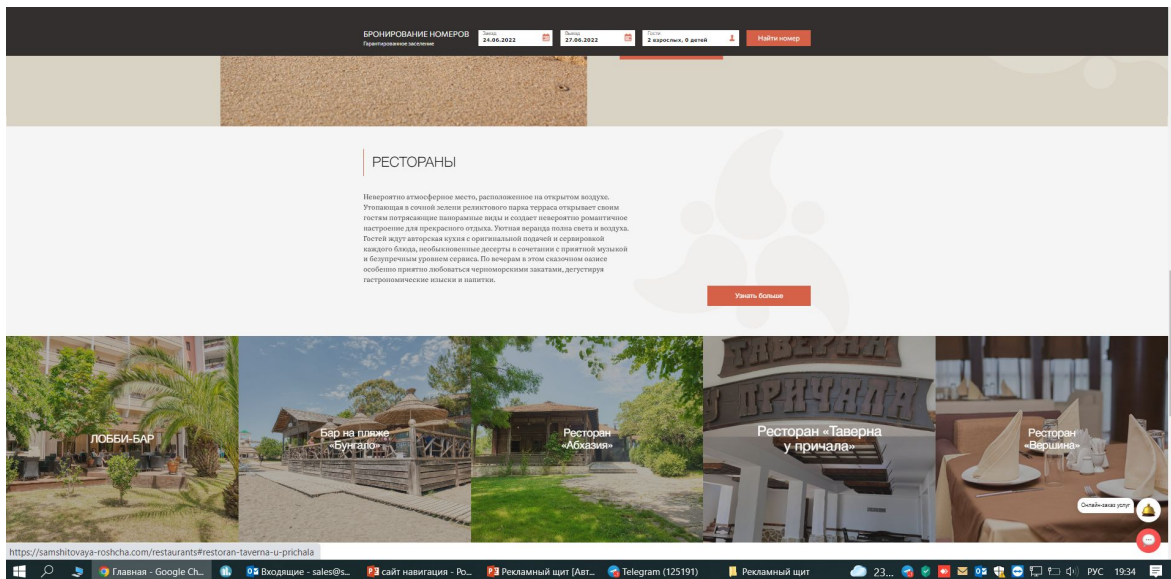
БРОНИРОВАНИЕ НОМЕРОВ
Гарантированное заселение

Заезд
24.06.2022

Выезд
27.06.2022

Гости
2 взрослых, 0 детей

Найти номер

РЕСТОРАНЫ

Невероятно атмосферное место, расположенное на открытом воздухе. Утопающая в сочной зелени реликтового парка терраса открывает своим гостям потрясающие панорамные виды и создает невероятно романтичное настроение для прекрасного отдыха. Уютная веранда полна света и воздуха. Гостей ждут авторская кухня с оригинальной подачей и сервировкой каждого блюда, необыкновенные десерты в сочетании с приятной музыкой и безупречным уровнем сервиса. По вечерам в этом сказочном оазисе особенно приятно любоваться черноморскими закатами, дегустируя гастрономические изыски и напитки.

Узнать больше

ЛОББИ-БАР

Бар на пляже «Бунгало»

Ресторан «Абхазия»

Ресторан «Таверна у причала»

Ресторан «Вершина»

Онлайн-заказ услуг

https://samshitovaya-roshcha.com/restaurants#restoran-taverna-u-prichala

Главная - Google Ch...
Входящие - sales@s...
сайт навигация - Po...
Рекламный щит [Авт...
Telegram (125191)
Рекламный щит
23...
РУС
19:34